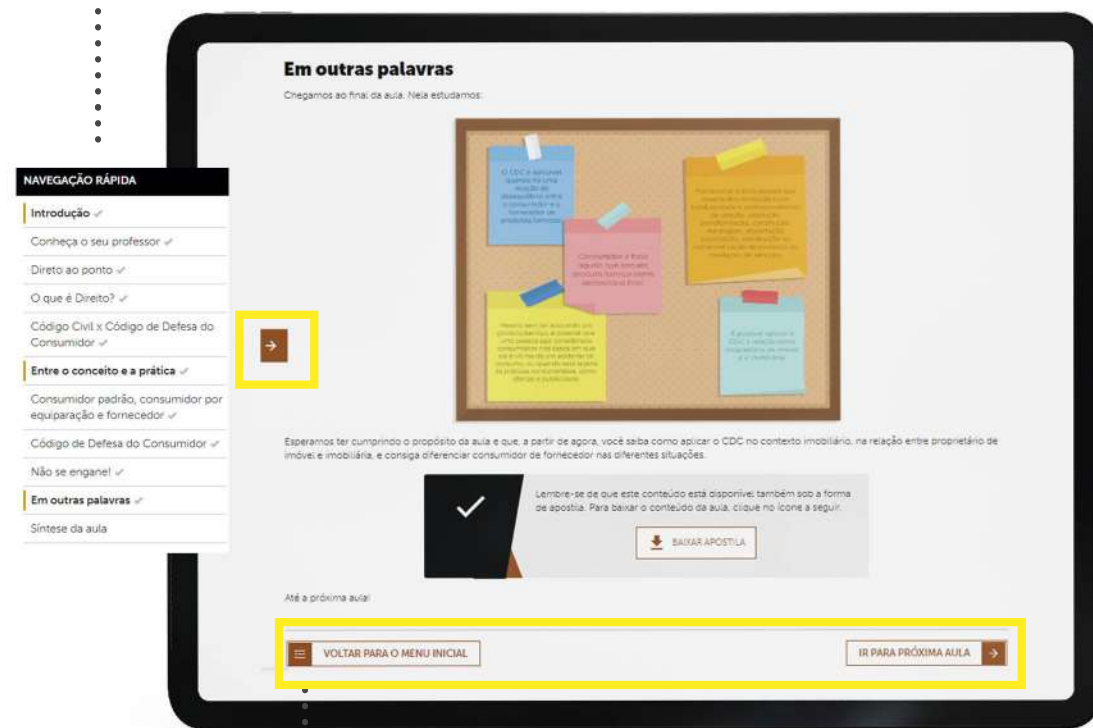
NAVEGAÇÃO RÁPIDA

Introdução ✓

Conheça o seu professor ✓

Direto ao ponto ✓

O que é Direito? ✓

Código Civil x Código de Defesa do Consumidor ✓

Entre o conceito e a prática ✓

Consumidor padrão, consumidor por equiparação e fornecedor ✓

Código de Defesa do Consumidor ✓

Não se engane! ✓

Em outras palavras ✓

Síntese da aula

Em outras palavras

Chegamos ao final da aula. Nela estudamos:

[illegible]

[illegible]

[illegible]

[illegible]

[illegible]

Esperamos ter cumprido o propósito da aula e que, a partir de agora, você saiba como aplicar o CDC no contexto imobiliário, na relação entre proprietário de imóvel e imobiliária, e consiga diferenciar consumidor de fornecedor nas diferentes situações.

Lembre-se de que este conteúdo está disponível também sob a forma de apostila. Para baixar o conteúdo da aula, clique no ícone a seguir.

BAIXAR APOSTILA

Até a próxima aula!

VOLTAR PARA O MENU INICIAL

IR PARA PRÓXIMA AULA